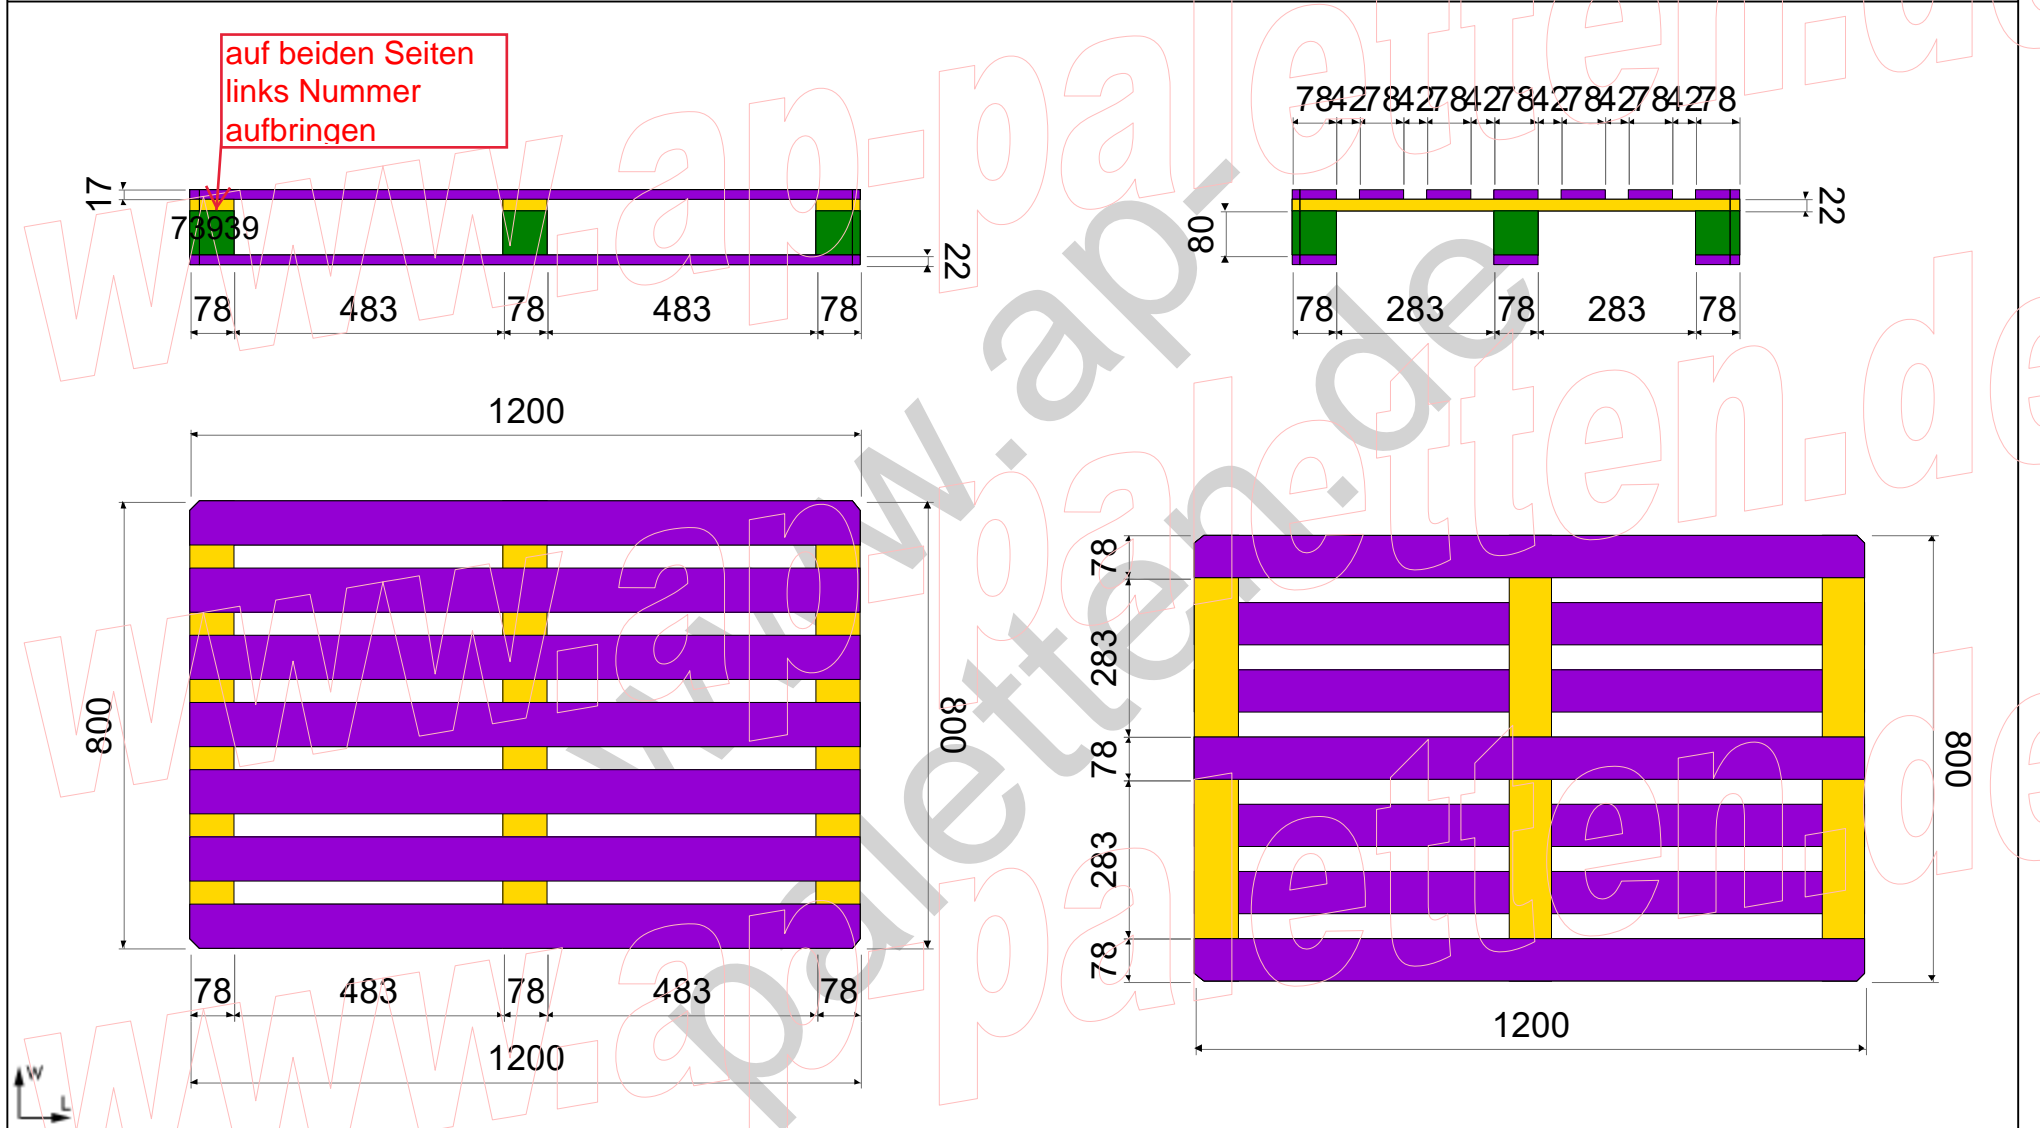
auf beiden Seiten links Nummer aufbringen

17
73939
22
78 483 78 483 78

78 42 78 42 78 42 78 42 78 42 78 42 78
22
80
78 283 78 283 78

1200
800
800
78 483 78 483 78
1200

78
283
78
283
78
800
1200

www.ap-paletten.de
www.ap-paletten.de
www.ap-paletten.de
www.ap-paletten.de

W
L